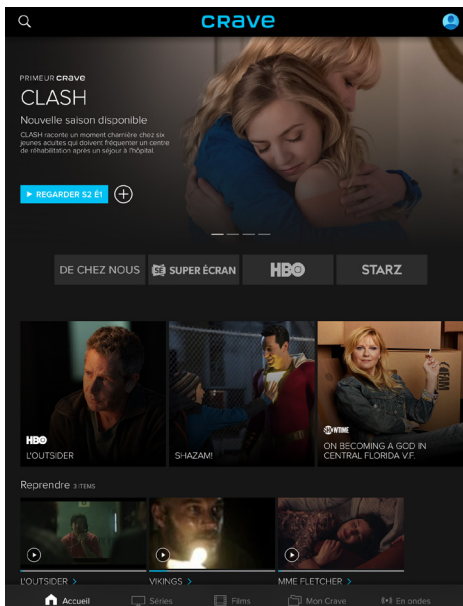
crave

PRIMEUR crave
CLASH
Nouvelle saison disponible
CLASH raconte un moment charnière chez six jeunes aculées qui doivent fréquenter un centre de réhabilitation après un séjour à l'hôpital.

▶ REGARDER S2 É1

DE CHEZ NOUS
SE SUPER ÉCRAN
HBO
STARZ

HBO
L'OUTSIDER

SHAZAM!

SHOWTIME
ON BECOMING A GOD IN CENTRAL FLORIDA V.F.

Reprendre 3 ITEMS

L'OUTSIDER >
VIKINGS >
MME FLETCHER >

Accueil
Séries
Films
Mon Crave
En ondes